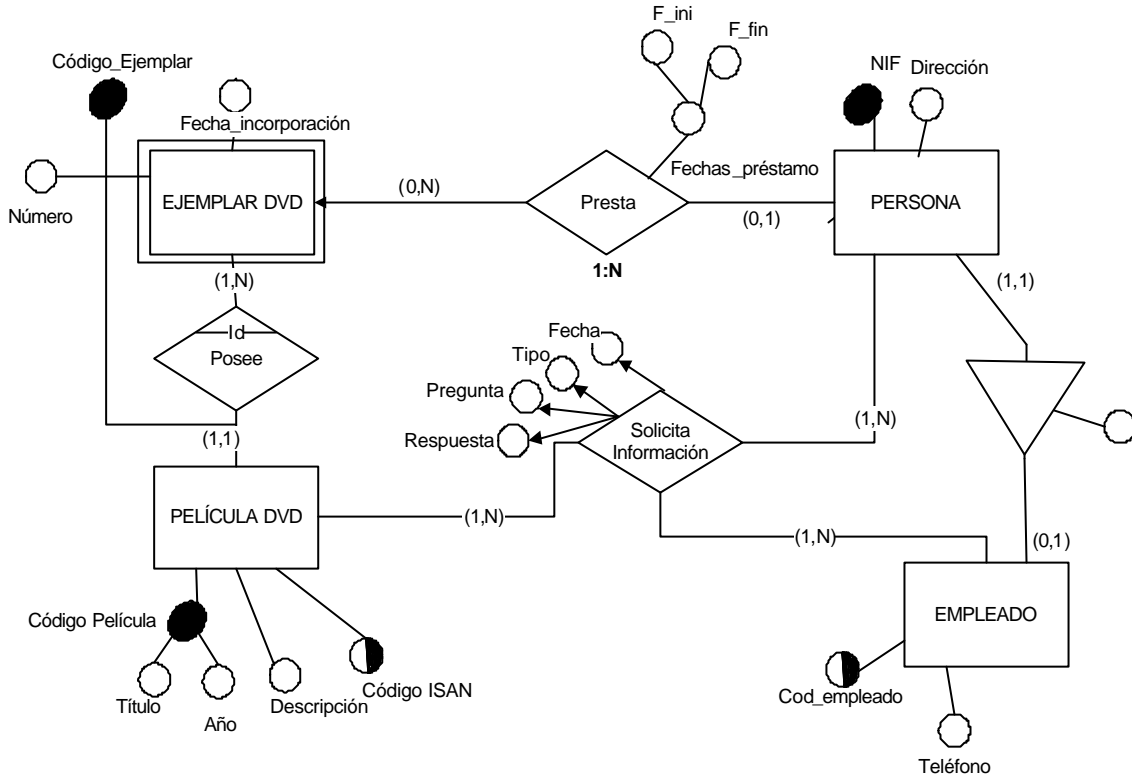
F_ini
F_fin
Código_Ejemplar
NIF
Dirección
Fecha_incorporación
Fechas_préstamo
Número
EJEMPLAR DVD
(0,N)
Presta
(0,1)
PERSONA
1:N
(1,N)
(1,1)
Id
Posee
Fecha
Tipo
Pregunta
Respuesta
Solicita Información
(1,N)
(1,1)
PELÍCULA DVD
(1,N)
(1,N)
(0,1)
EMPLEADO
Código Película
Título
Año
Descripción
Código ISAN
Cod_empleado
Teléfono